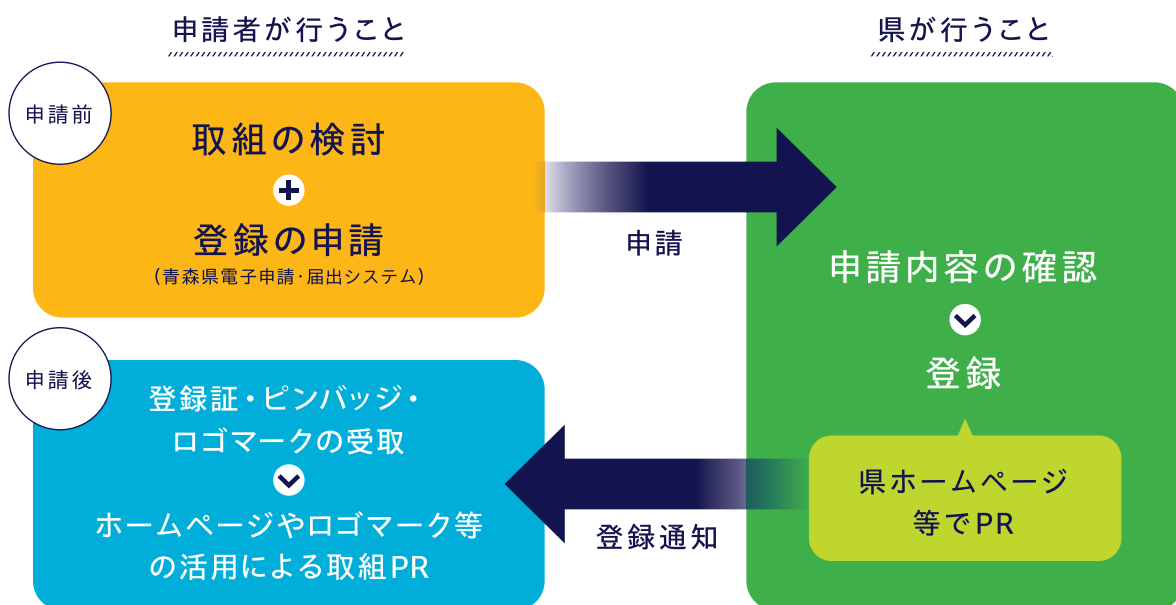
申請者が行うこと

県が行うこと

申請前

取組の検討

登録の申請
（青森県電子申請・届出システム）

申請

申請内容の確認

登録

申請後

登録証・ピンバッジ・ロゴマークの受取

ホームページやロゴマーク等の活用による取組PR

登録通知

県ホームページ等でPR